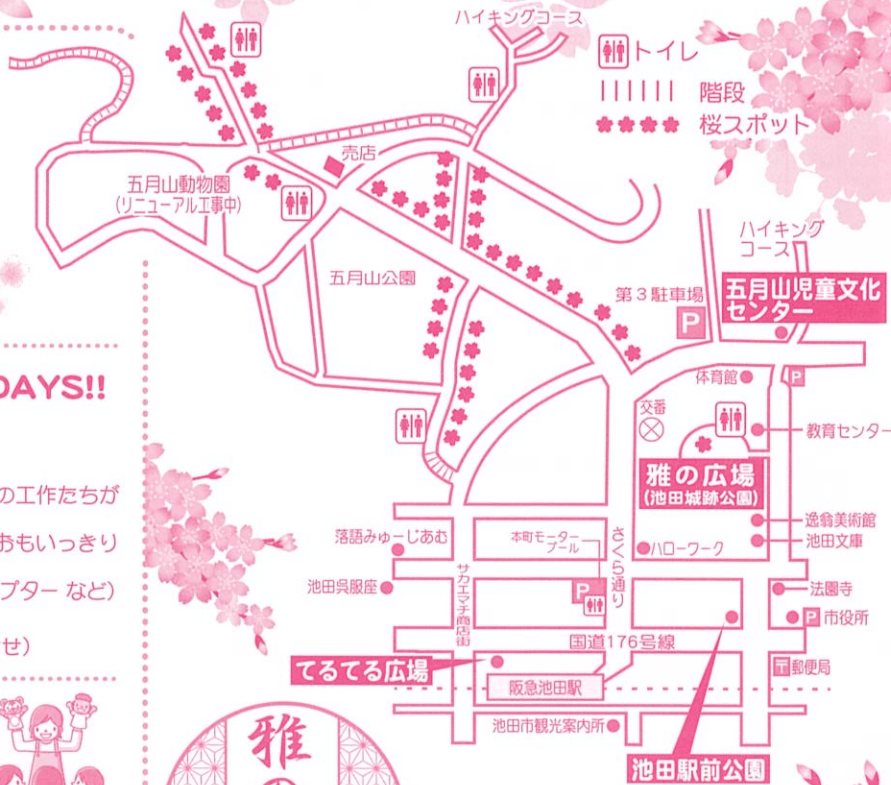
ハイキングコース

トイレ
階段
桜スポット

売店

五月山動物園
(リニューアル工事中)

五月山公園

ハイキング
コース

第３駐車場

五月山児童文化センター

DAYS!!

の工作たちが
おもいっきり
プター など)
せ)

体育館
交番
教育センター

雅の広場
(池田城跡公園)

逸翁美術館
池田文庫

落語みゅーじあむ
本町モータープール
さくら通り
ハローワーク

池田呉服座
サカエマチ商店街

法園寺
市役所

国道176号線

てるてる広場
阪急池田駅
郵便局

池田市観光案内所

雅

池田駅前公園